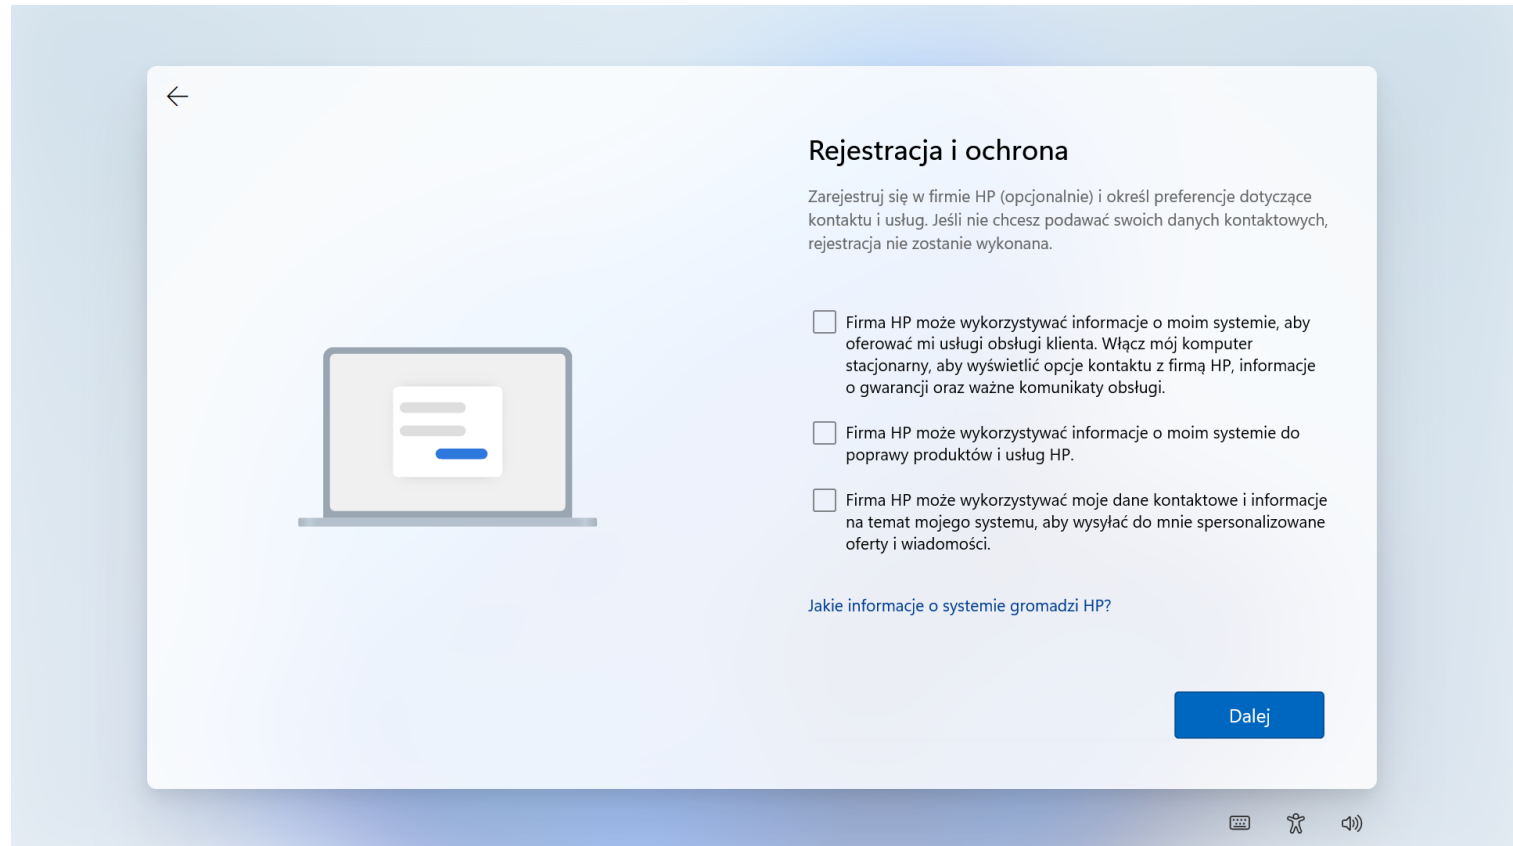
Rejestracja i ochrona

Zarejestruj się w firmie HP (opcjonalnie) i określ preferencje dotyczące kontaktu i usług. Jeśli nie chcesz podawać swoich danych kontaktowych, rejestracja nie zostanie wykonana.

Firma HP może wykorzystywać informacje o moim systemie, aby oferować mi usługi obsługi klienta. Włącz mój komputer stacjonarny, aby wyświetlić opcje kontaktu z firmą HP, informacje o gwarancji oraz ważne komunikaty obsługi.

Firma HP może wykorzystywać informacje o moim systemie do poprawy produktów i usług HP.

Firma HP może wykorzystywać moje dane kontaktowe i informacje na temat mojego systemu, aby wysyłać do mnie spersonalizowane oferty i wiadomości.

Jakie informacje o systemie gromadzi HP?

Dalej